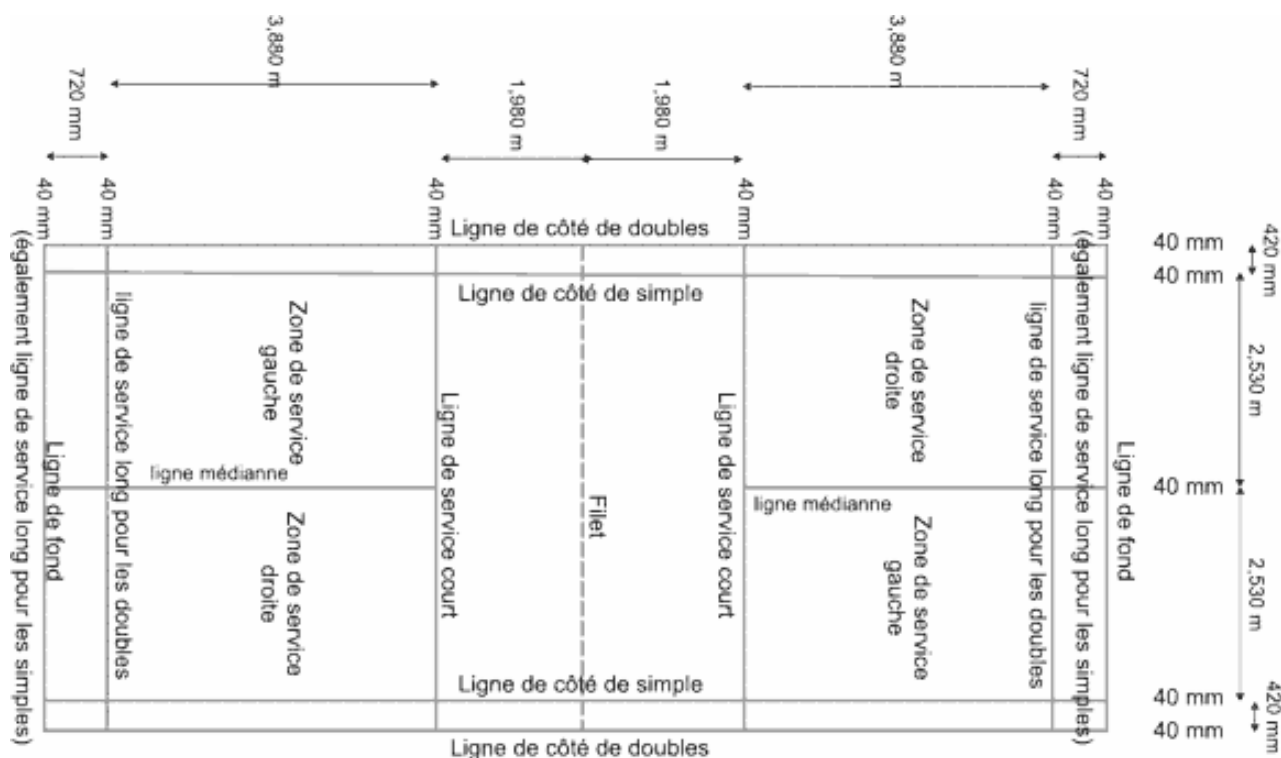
720 mm
3,880 m
1,980 m
1,980 m
3,880 m
720 mm
40 mm
40 mm
40 mm
40 mm
40 mm
40 mm
Ligne de côté de doubles
Ligne de côté de simple
Ligne de fond (également ligne de service long pour les simples)
ligne de service long pour les doubles
Zone de service gauche
ligne médianne
Zone de service droite
Ligne de service court
Filet
Ligne de service court
Zone de service droite
ligne médianne
Zone de service gauche
ligne de service long pour les doubles
Ligne de fond (également ligne de service long pour les simples)
Ligne de côté de simple
Ligne de côté de doubles
40 mm
420 mm
40 mm
2,530 m
40 mm
2,530 m
40 mm
420 mm
40 mm